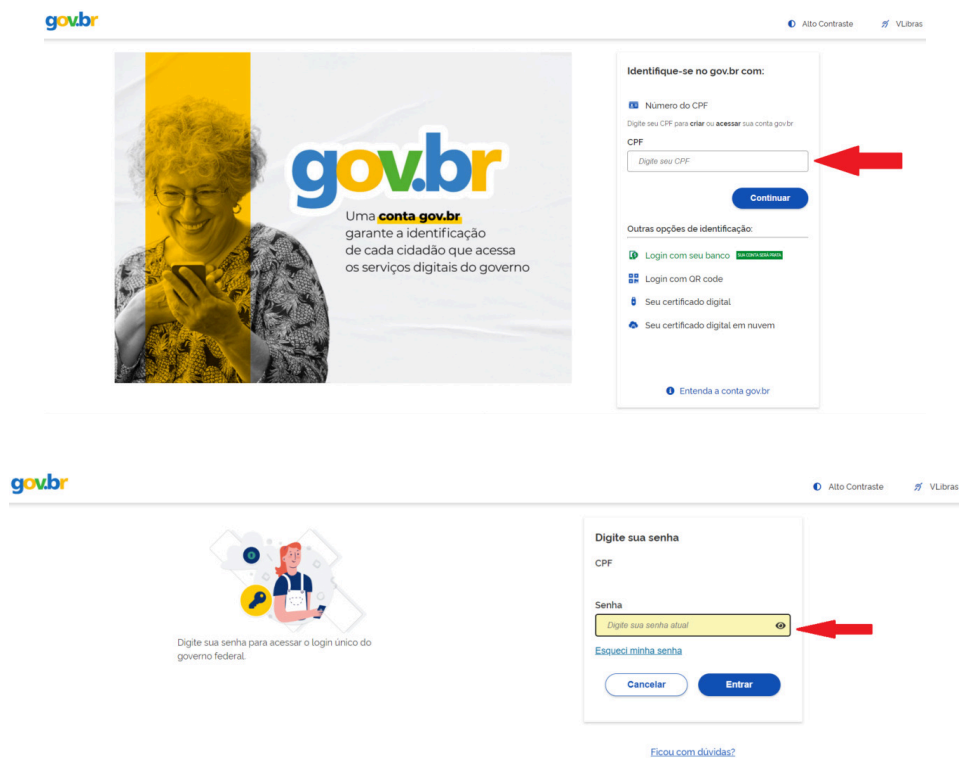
gov.br

Alto Contraste

VLibras

gov.br

Uma conta gov.br garante a identificação de cada cidadão que acessa os serviços digitais do governo

Identifique-se no gov.br com:

Número do CPF

Digite seu CPF para criar ou acessar sua conta gov.br

CPF

Digite seu CPF

Continuar

Outras opções de identificação:

Login com seu banco SUA CONTA SERÁ PRATA

Login com QR code

Seu certificado digital

Seu certificado digital em nuvem

Entenda a conta gov.br

gov.br

Alto Contraste

VLibras

Digite sua senha para acessar o login único do governo federal.

Digite sua senha

CPF

Senha

Digite sua senha atual

Esqueci minha senha

Cancelar

Entrar

Ficou com dúvidas?